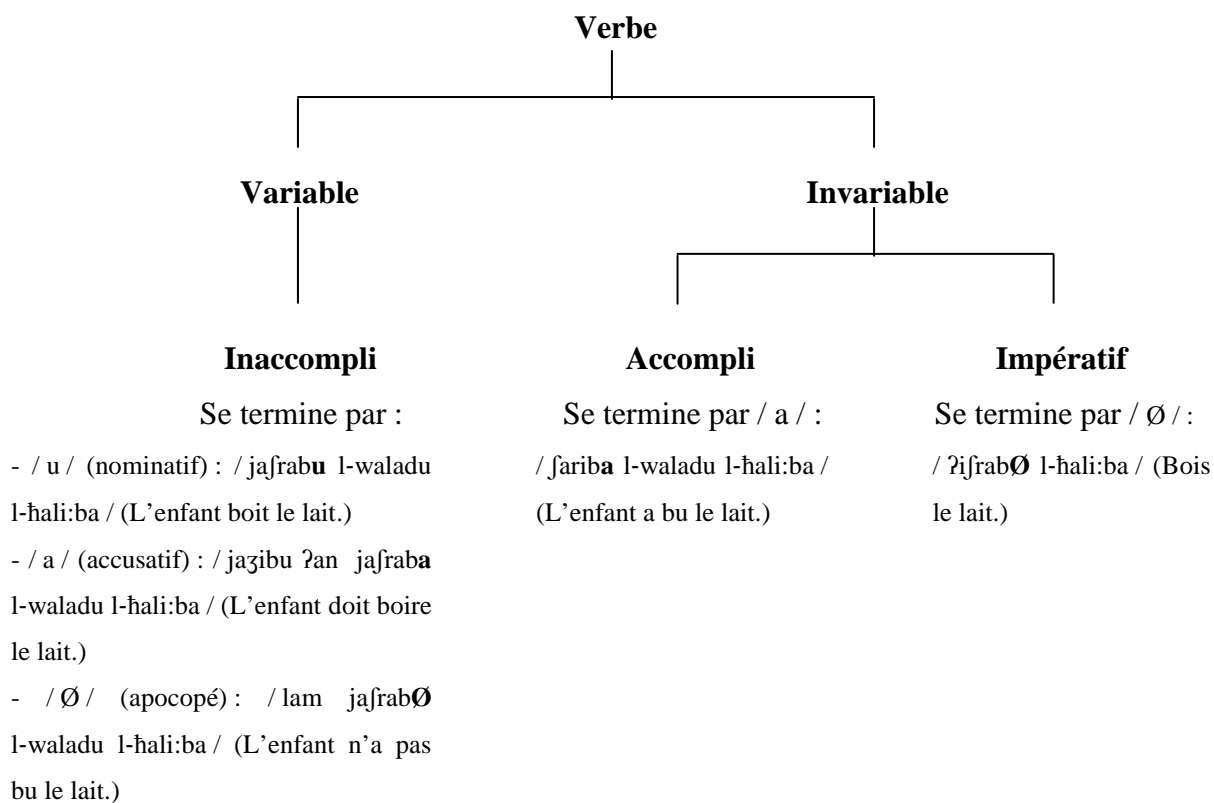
Verbe

Variable

Invariable

Inaccompli

Se termine par :

- / u / (nominatif) : / jaʃrab**u** l-waladu l-ħali:ba / (L'enfant boit le lait.)

- / a / (accusatif) : / jaʒibu ʔan jaʃrab**a** l-waladu l-ħali:ba / (L'enfant doit boire le lait.)

- / Ø / (apocopé) : / lam jaʃrab**Ø** l-waladu l-ħali:ba / (L'enfant n'a pas bu le lait.)

Accompli

Se termine par / a / :

/ ʃarib**a** l-waladu l-ħali:ba / (L'enfant a bu le lait.)

Impératif

Se termine par / Ø / :

/ ʔiʃrab**Ø** l-ħali:ba / (Bois le lait.)